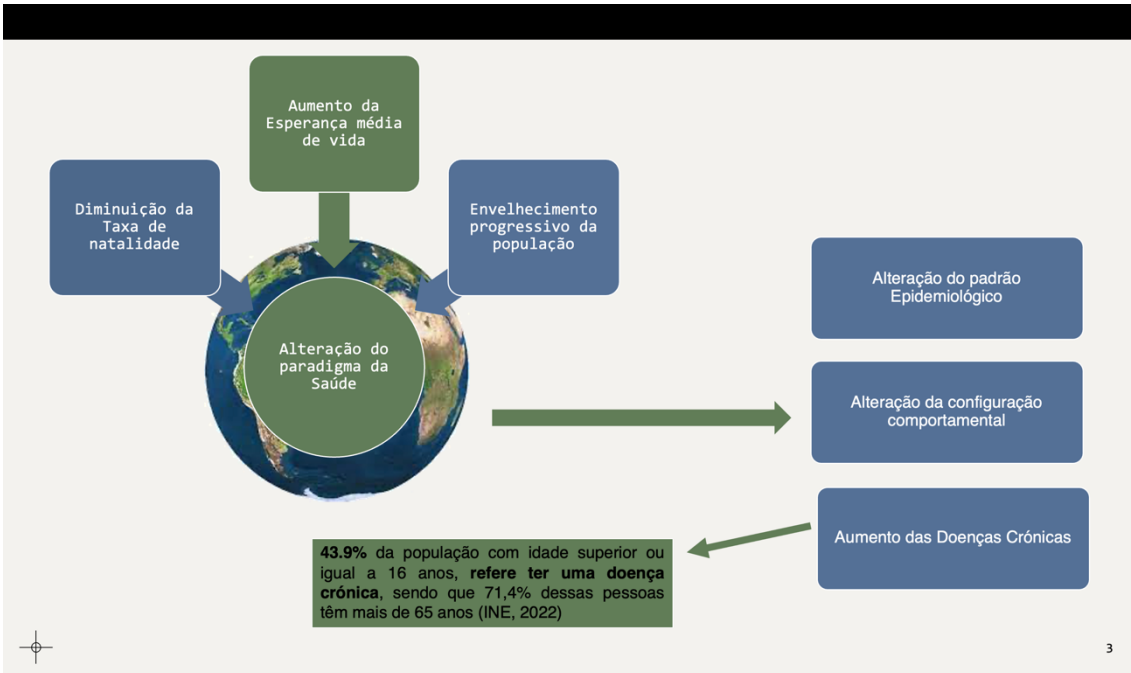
Diminuição da Taxa de natalidade

Aumento da Esperança média de vida

Envelhecimento progressivo da população

Alteração do paradigma da Saúde

Alteração do padrão Epidemiológico

Alteração da configuração comportamental

Aumento das Doenças Crónicas

**43.9%** da população com idade superior ou igual a 16 anos, **refere ter uma doença crónica**, sendo que 71,4% dessas pessoas têm mais de 65 anos (INE, 2022)

3